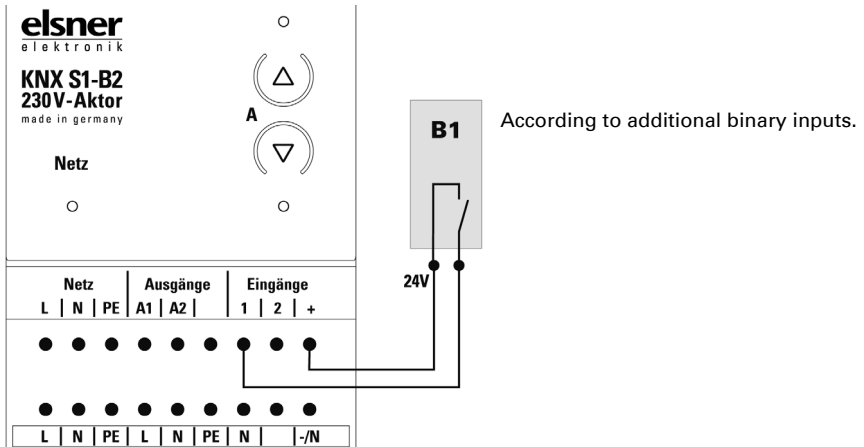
elsner
elektronik
KNX S1-B2
230V-Aktor
made in germany

Netz

A

B1

According to additional binary inputs.

24V

Netz | Ausgänge | Eingänge
L | N | PE | A1 | A2 | | 1 | 2 | +

L | N | PE | L | N | PE | N | | -/N